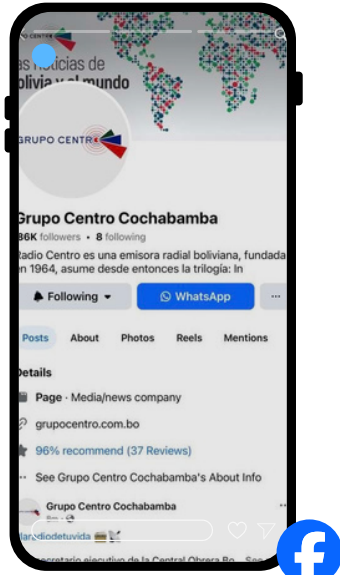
CENTRO

as noticias de
olivia y el mundo

GRUPO CENTRO

Grupo Centro Cochabamba

86K followers • 8 following

Radio Centro es una emisora radial boliviana, fundada en 1964, asume desde entonces la trilogía: In

Following

WhatsApp

···

Posts

About

Photos

Reels

Mentions

Details

Page · Media/news company

grupocentro.com.bo

96% recommend (37 Reviews)

See Grupo Centro Cochabamba's About Info

Grupo Centro Cochabamba

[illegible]

#radiodetuvida

secretario ejecutivo de la Central Obrera Bo... See